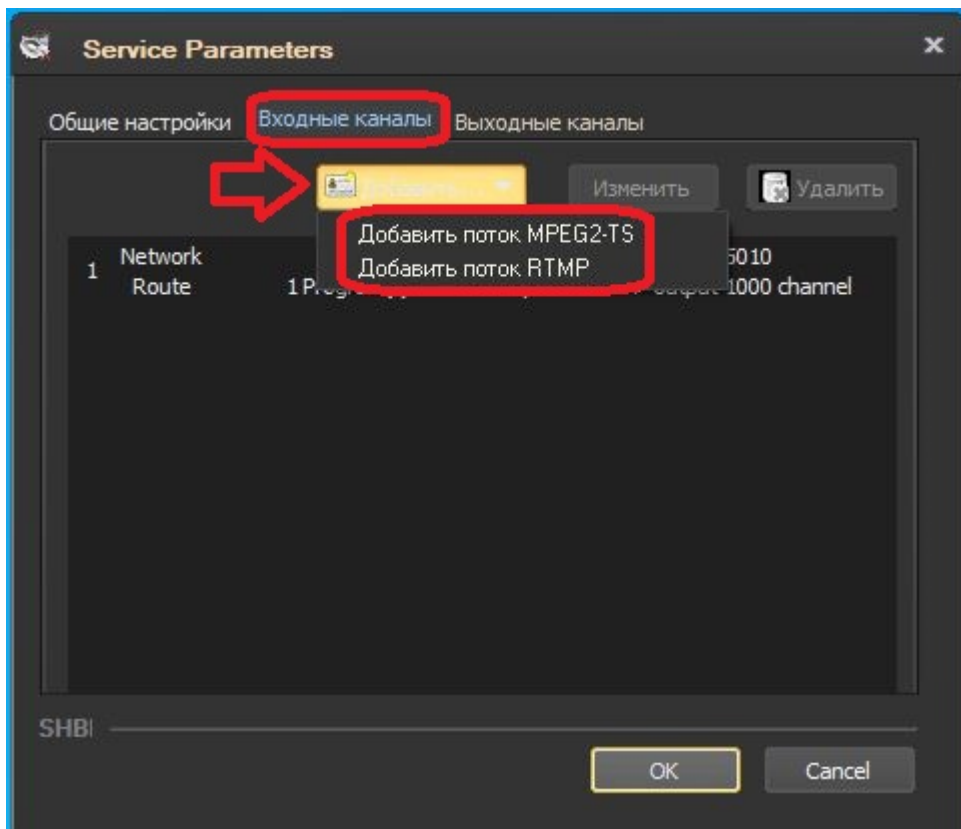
Service Parameters

Общие настройки Входные каналы Выходные каналы

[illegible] Изменить Удалить

Добавить поток MPEG2-TS
Добавить поток RTMP

| 1 | Network Route | 1 Progr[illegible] | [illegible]5010 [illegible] 1000 channel |

SHBI

OK Cancel